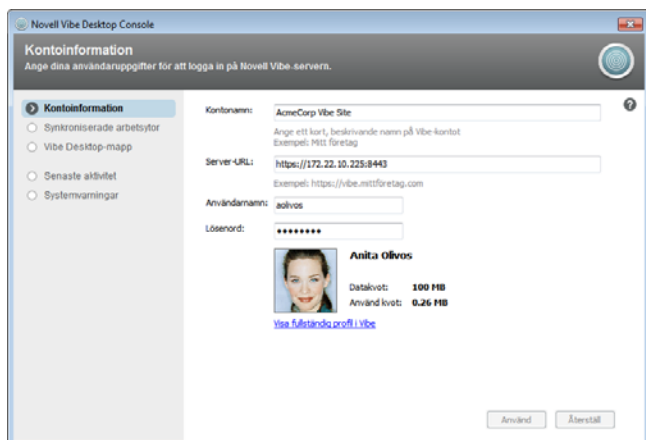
Novell Vibe Desktop Console

Kontoinformation
Ange dina användaruppgifter för att logga in på Novell Vibe-servern.

Kontoinformation
Synkroniserade arbetsytor
Vibe Desktop-mapp
Senaste aktivitet
Systemvarningar

Kontonamn: AcmeCorp Vibe Site
Ange ett kort, beskrivande namn på Vibe-kontot
Exempel: Mitt företag

Server-URL: https://172.22.10.225:8443
Exempel: https://vibe.mittforetag.com

Användarnamn: aolivos

Lösenord: ••••••••

Anita Olivos
Datakvot: 100 MB
Använd kvot: 0.26 MB

Visa fullständig profil i Vibe

Använd
Återställ